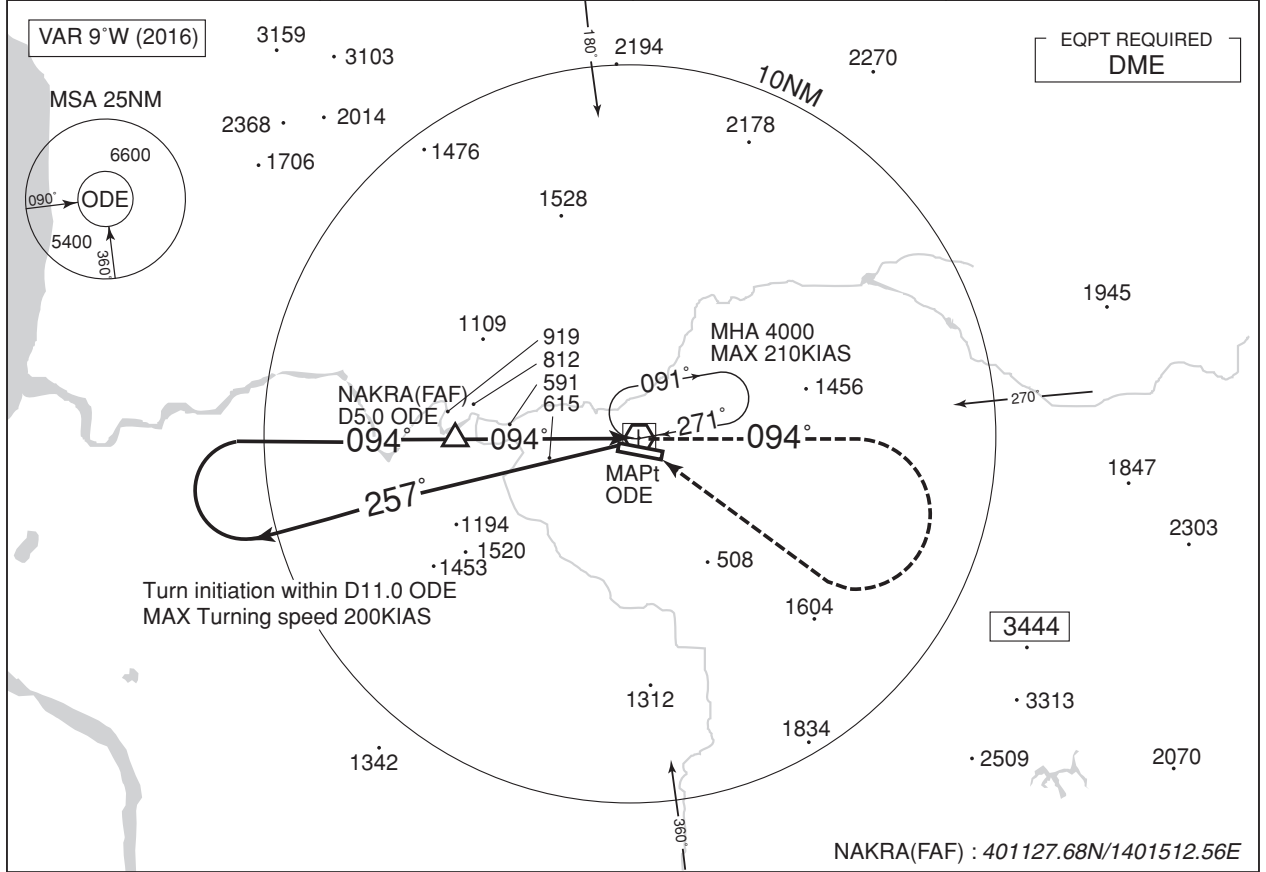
VAR 9°W (2016)

EQPT REQUIRED
DME

MSA 25NM
6600
090°
ODE
5400
360°

3159
3103
2368
2014
1706
1476
180°
2194
10NM
2270
2178
1528
1945
1109
919
812
591
615
MHA 4000
MAX 210KIAS
091°
1456
NAKRA(FAF)
D5.0 ODE
271°
270°
094°
094°
094°
257°
MAPt
ODE
1847
2303
1194
1520
1453
508
Turn initiation within D11.0 ODE
MAX Turning speed 200KIAS
1604
3444
1312
3313
1834
1342
2509
2070
360°

NAKRA(FAF) : 401127.68N/1401512.56E